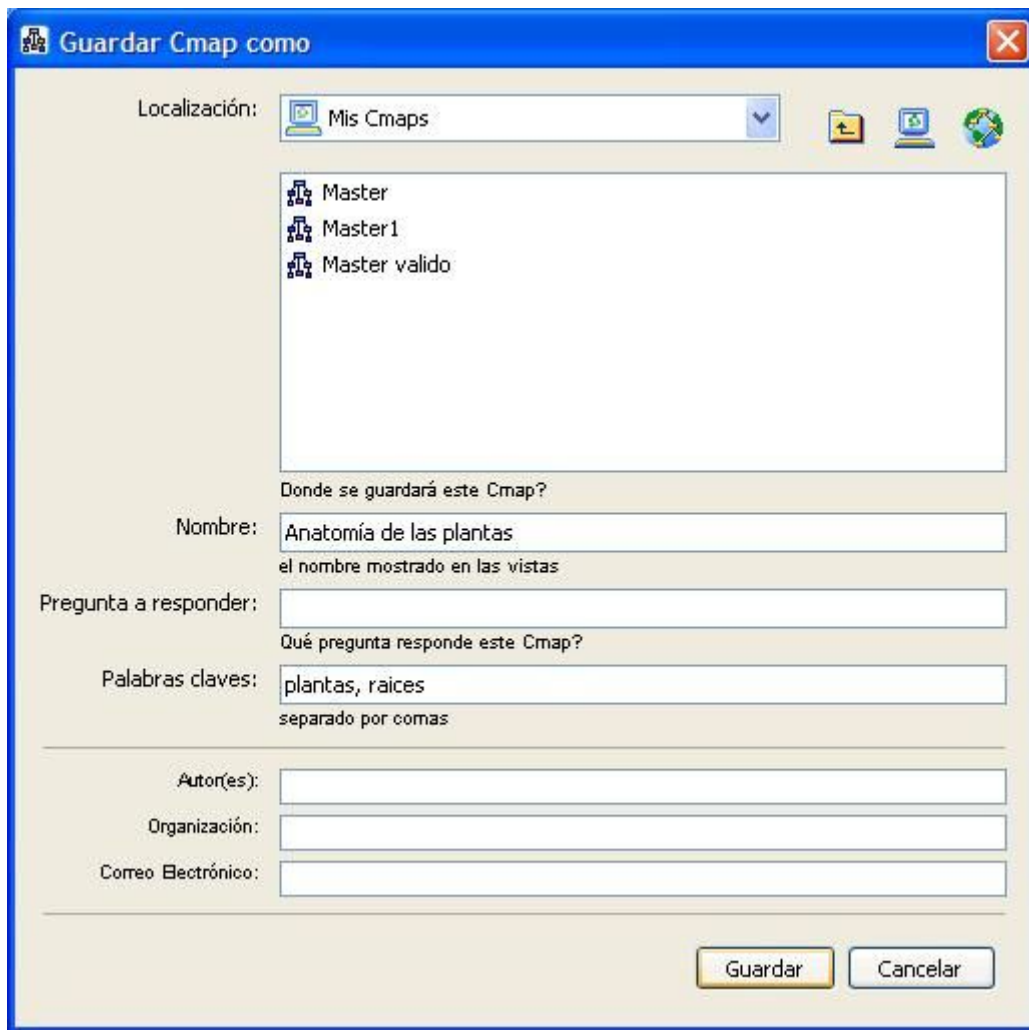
Guardar Cmap como

Localización: Mis Cmaps

Master
Master1
Master valido

Donde se guardará este Cmap?

Nombre: Anatomía de las plantas
el nombre mostrado en las vistas

Pregunta a responder:
Qué pregunta responde este Cmap?

Palabras claves: plantas, raices
separado por comas

Autor(es):
Organización:
Correo Electrónico:

Guardar Cancelar